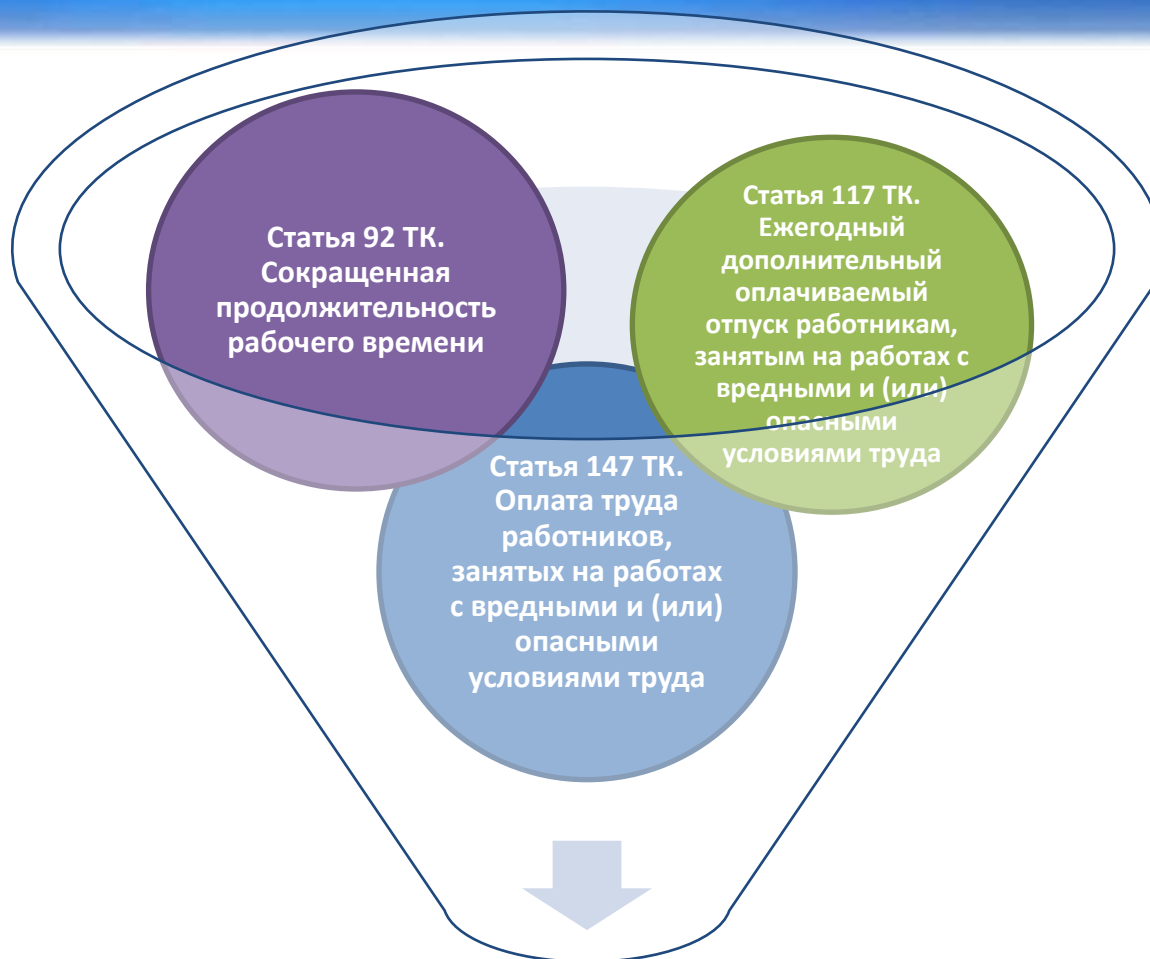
Статья 92 ТК. Сокращенная продолжительность рабочего времени

Статья 117 ТК. Ежегодный дополнительный оплачиваемый отпуск работникам, занятым на работах с вредными и (или) опасными условиями труда

Статья 147 ТК. Оплата труда работников, занятых на работах с вредными и (или) опасными условиями труда